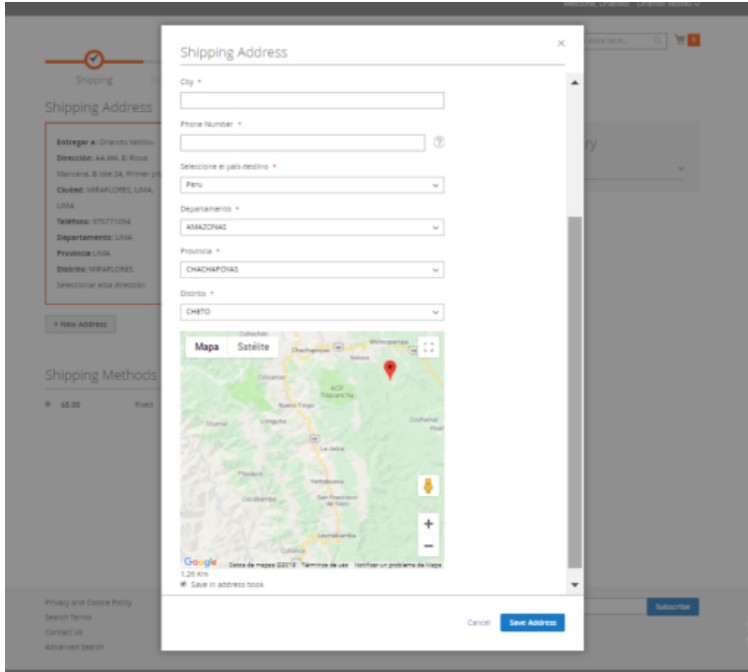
Welcome, Orlando Orlando Vatolu

Shipping

Shipping Address

Entregar a: Orlando Vatolu
Dirección: AA.HH. El Rosal Manzana. B lote 24, Primer pi
Ciudad: MIRAFLORES, LIMA, LIMA
Teléfono: 970771094
Departamento: LIMA
Provincia: LIMA
Distrito: MIRAFLORES
Seleccionar esta dirección

+ New Address

Shipping Methods

$5.00 Fixed

Privacy and Cookie Policy
Search Terms
Contact Us
Advanced Search

Subscribe

Shipping Address

×

City *

Phone Number *

Seleccione el país destino *
Peru

Departamento *
AMAZONAS

Provincia *
CHACHAPOYAS

Distrito *
CHETO

Mapa Satélite

Chachapoyas

Google Datos de mapas ©2019 Términos de uso Notificar un problema de Maps

1.26 Km

Save in address book

Cancel Save Address